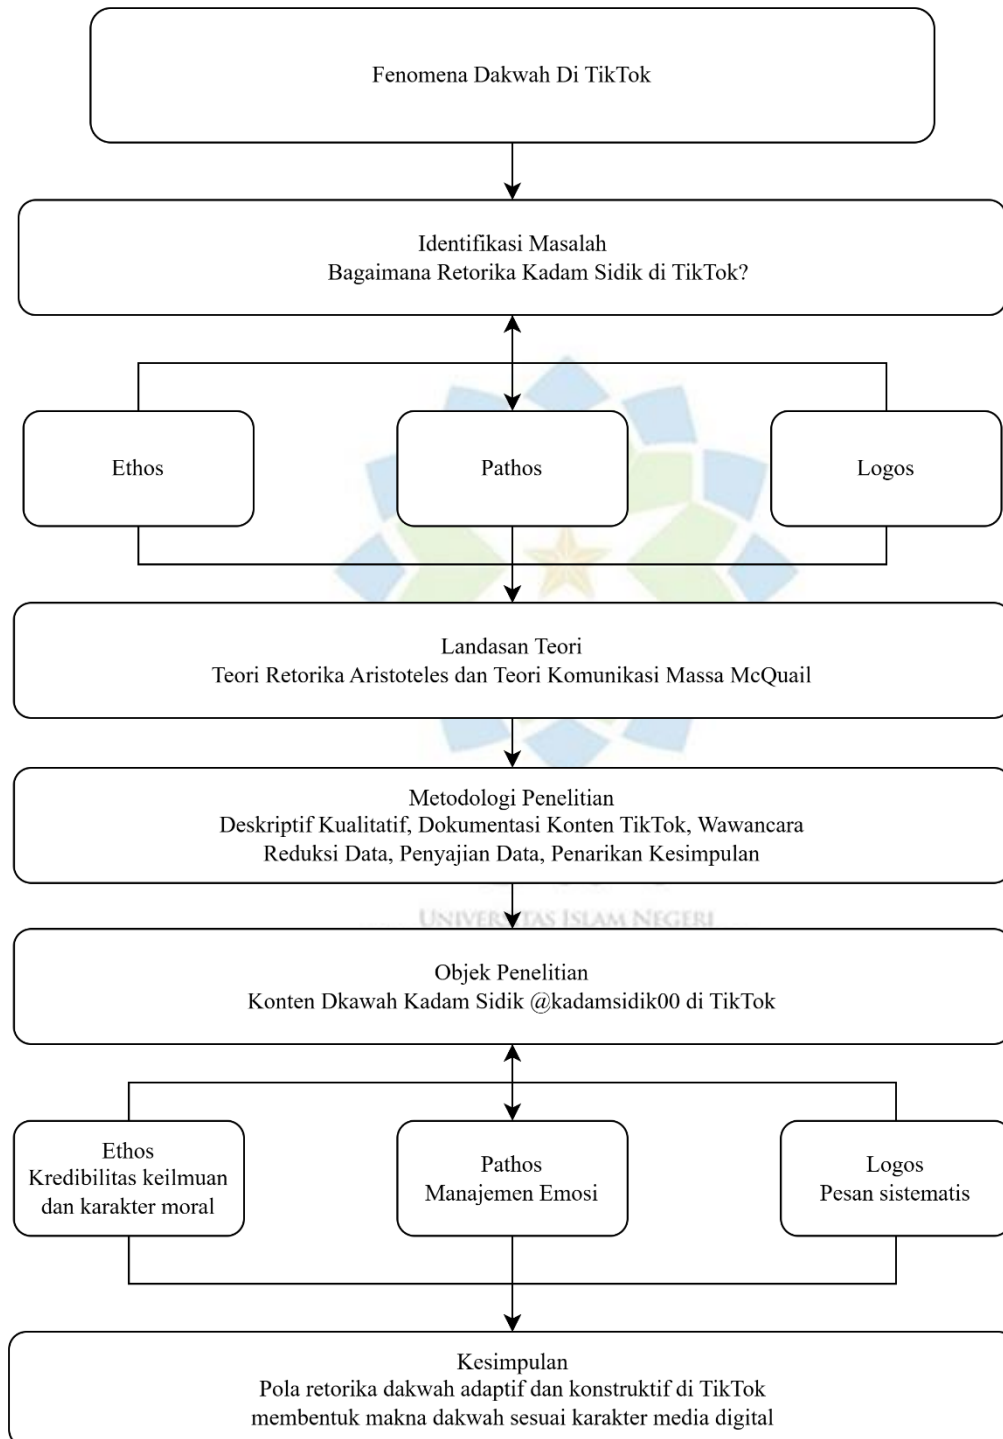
Fenomena Dakwah Di TikTok

Identifikasi Masalah
Bagaimana Retorika Kadam Sidik di TikTok?

Ethos

Pathos

Logos

Landasan Teori
Teori Retorika Aristoteles dan Teori Komunikasi Massa McQuail

Metodologi Penelitian
Deskriptif Kualitatif, Dokumentasi Konten TikTok, Wawancara
Reduksi Data, Penyajian Data, Penarikan Kesimpulan

UNIVERSITAS ISLAM NEGERI

Objek Penelitian
Konten Dkawah Kadam Sidik @kadamsidik00 di TikTok

Ethos
Kredibilitas keilmuan dan karakter moral

Pathos
Manajemen Emosi

Logos
Pesan sistematis

Kesimpulan
Pola retorika dakwah adaptif dan konstruktif di TikTok membentuk makna dakwah sesuai karakter media digital